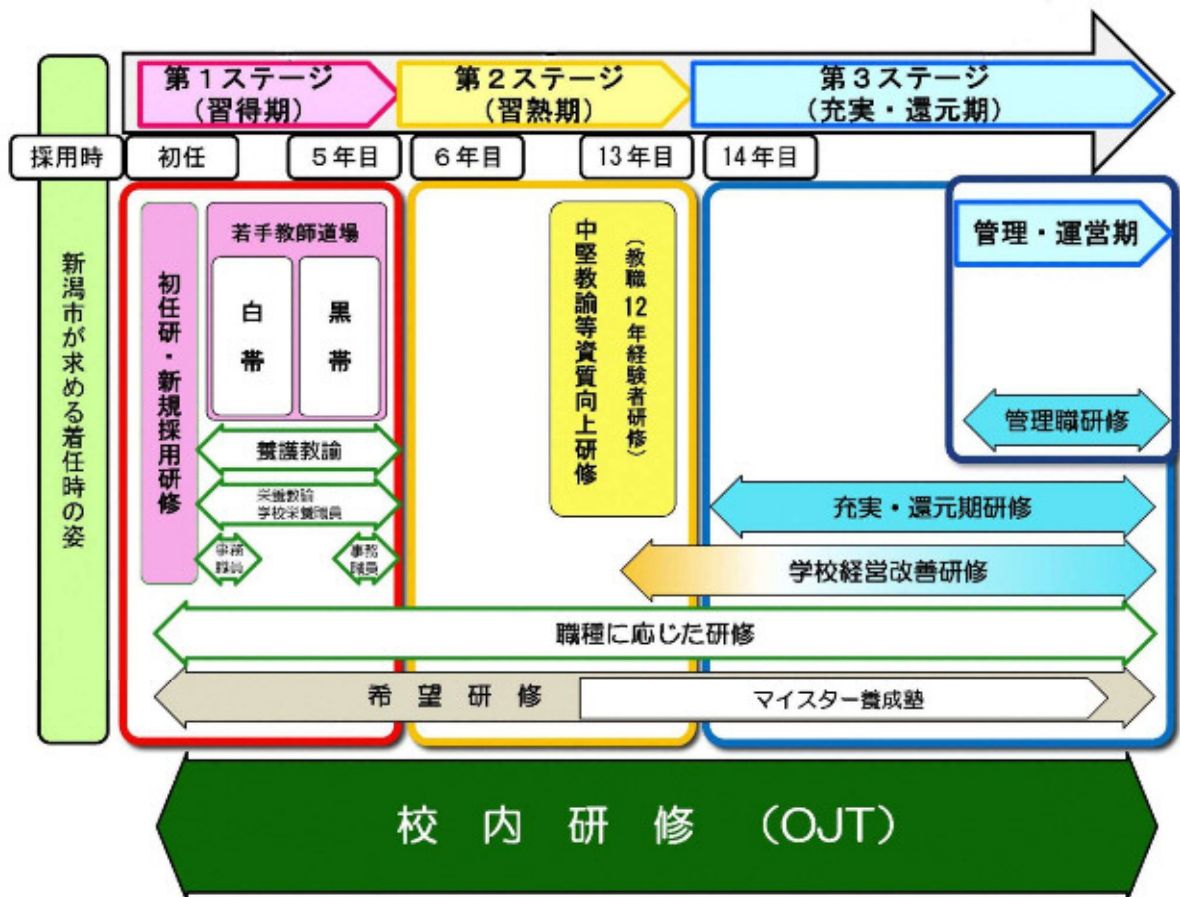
新潟市が求める着任時の姿

第１ステージ
（習得期）

第２ステージ
（習熟期）

第３ステージ
（充実・還元期）

採用時
初任
５年目
６年目
13年目
14年目

初任研・新規採用研修

若手教師道場
白帯
黒帯

養護教諭

栄養教諭
学校栄養職員

事務職員

事務職員

中堅教諭等資質向上研修
（教職12年経験者研修）

管理・運営期

管理職研修

充実・還元期研修

学校経営改善研修

職種に応じた研修

希望研修

マイスター養成塾

校内研修（OJT）